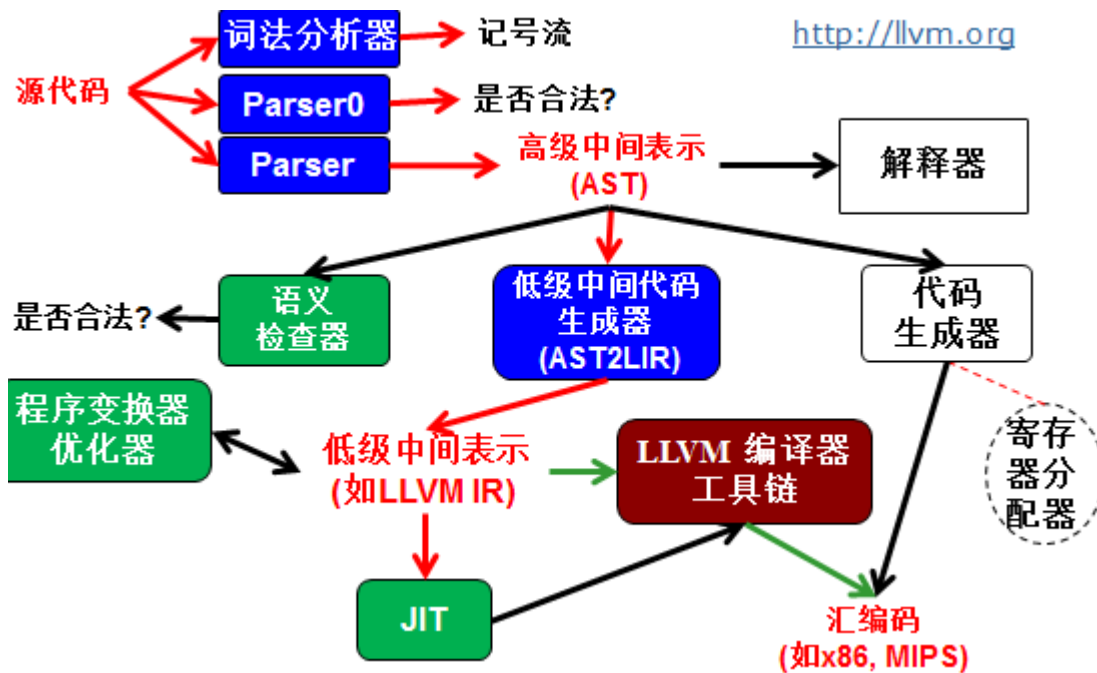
词法分析器
记号流
http://llvm.org
源代码
Parser0
是否合法?
Parser
高级中间表示 (AST)
解释器
语义检查器
是否合法?
低级中间代码生成器 (AST2LIR)
代码生成器
程序变换器优化器
低级中间表示 (如LLVM IR)
LLVM 编译器工具链
寄存器分配器
JIT
汇编码 (如x86, MIPS)